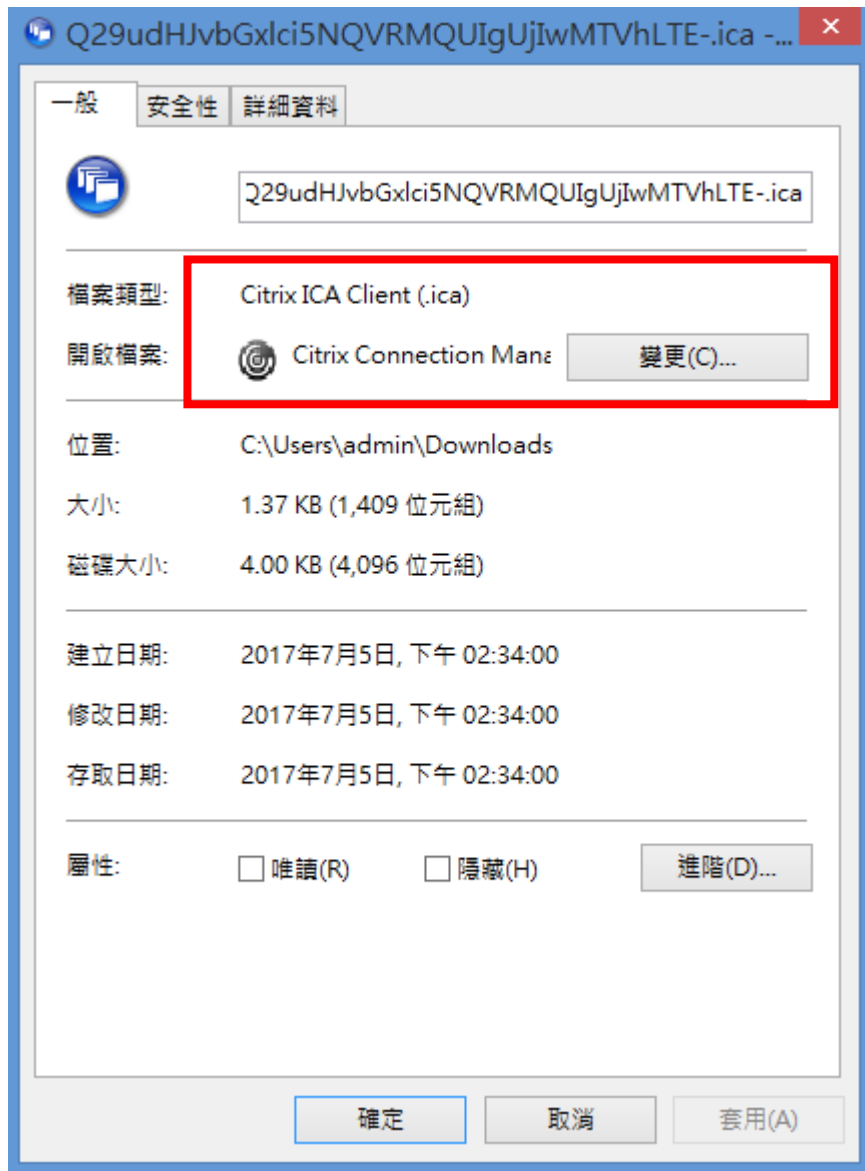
Q29udHJvbGxlci5NQVRMQUIgUjIwMTVhLTE-.ica -...

一般 安全性 詳細資料

Q29udHJvbGxlci5NQVRMQUIgUjIwMTVhLTE-.ica

檔案類型: Citrix ICA Client (.ica)

開啟檔案: Citrix Connection Mana 變更(C)...

位置: C:\Users\admin\Downloads

大小: 1.37 KB (1,409 位元組)

磁碟大小: 4.00 KB (4,096 位元組)

建立日期: 2017年7月5日, 下午 02:34:00

修改日期: 2017年7月5日, 下午 02:34:00

存取日期: 2017年7月5日, 下午 02:34:00

屬性: 唯讀(R) 隱藏(H) 進階(D)...

確定 取消 套用(A)